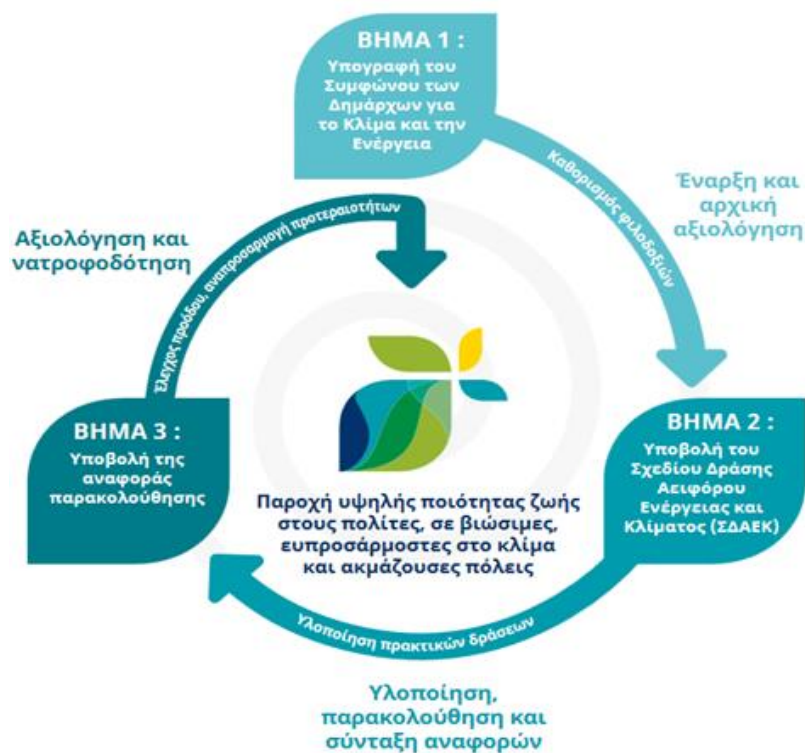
ΒΗΜΑ 1 :
Υπογραφή του Συμφώνου των Δημάρχων για το Κλίμα και την Ενέργεια

Καθορισμός φιλοδοξιών

Έναρξη και αρχική αξιολόγηση

ΒΗΜΑ 2 :
Υποβολή του Σχεδίου Δράσης Αειφόρου Ενέργειας και Κλίματος (ΣΔΑΕΚ)

Υλοποίηση πρακτικών δράσεων

Υλοποίηση, παρακολούθηση και σύνταξη αναφορών

ΒΗΜΑ 3 :
Υποβολή της αναφοράς παρακολούθησης

Έλεγχος προόδου, αναπροσαρμογή προτεραιοτήτων

Αξιολόγηση και νατροφοδότηση

Παροχή υψηλής ποιότητας ζωής στους πολίτες, σε βιώσιμες, ευπροσάρμοστες στο κλίμα και ακμάζουσες πόλεις